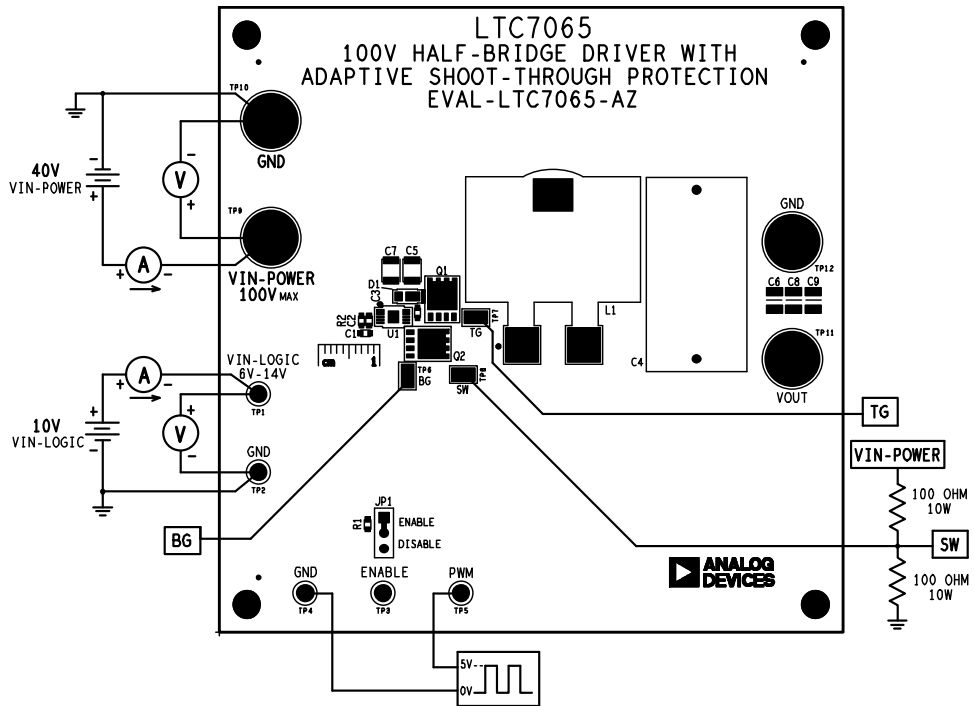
LTC7065
100V HALF-BRIDGE DRIVER WITH
ADAPTIVE SHOOT-THROUGH PROTECTION
EVAL-LTC7065-AZ

TP10
GND
40V
VIN-POWER
V
A
TP9
VIN-POWER
100V MAX

C7 C5
D1
C3
Q1
R2 R3
C1
U1
TG
TP7
L1
Q2
cm 1
TP6
BG
TP8
SW
C4

GND
TP12
C6 C8 C9
TP11
VOUT

VIN-LOGIC
6V-14V
TP1
A
V
10V
VIN-LOGIC
GND
TP2

TG
VIN-POWER
100 OHM
10W
SW
100 OHM
10W

BG
JP1
R1
ENABLE
DISABLE

ANALOG DEVICES

GND
TP4
ENABLE
TP3
PWM
TP5
5V
0V